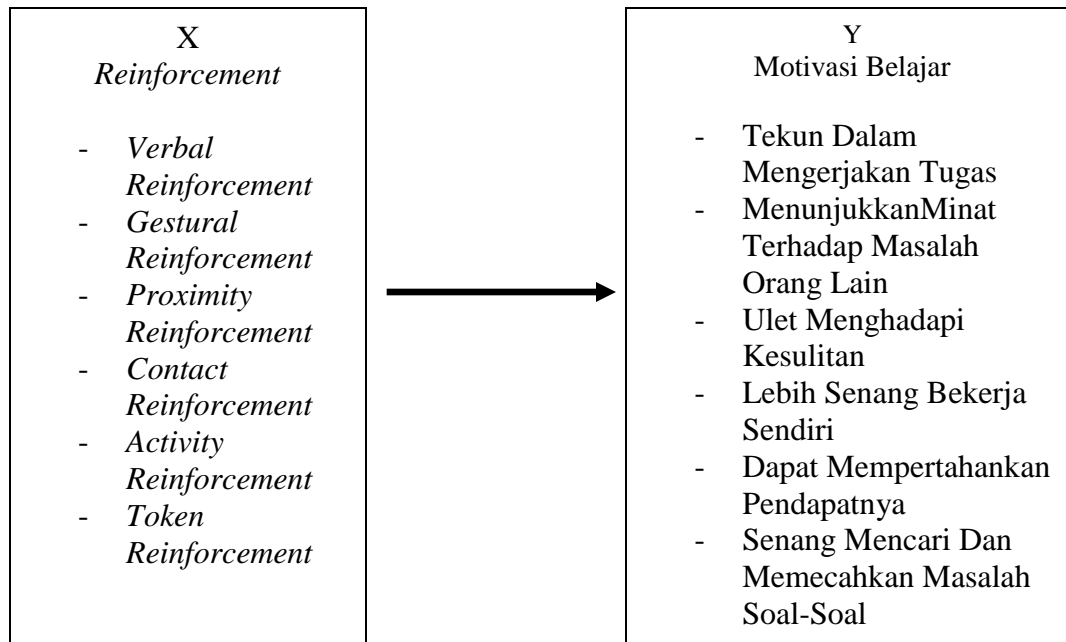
X
*Reinforcement*

- *Verbal Reinforcement*
- *Gestural Reinforcement*
- *Proximity Reinforcement*
- *Contact Reinforcement*
- *Activity Reinforcement*
- *Token Reinforcement*

Y
Motivasi Belajar

- Tekun Dalam Mengerjakan Tugas
- MenunjukkanMinat Terhadap Masalah Orang Lain
- Ulet Menghadapi Kesulitan
- Lebih Senang Bekerja Sendiri
- Dapat Mempertahankan Pendapatnya
- Senang Mencari Dan Memecahkan Masalah Soal-Soal